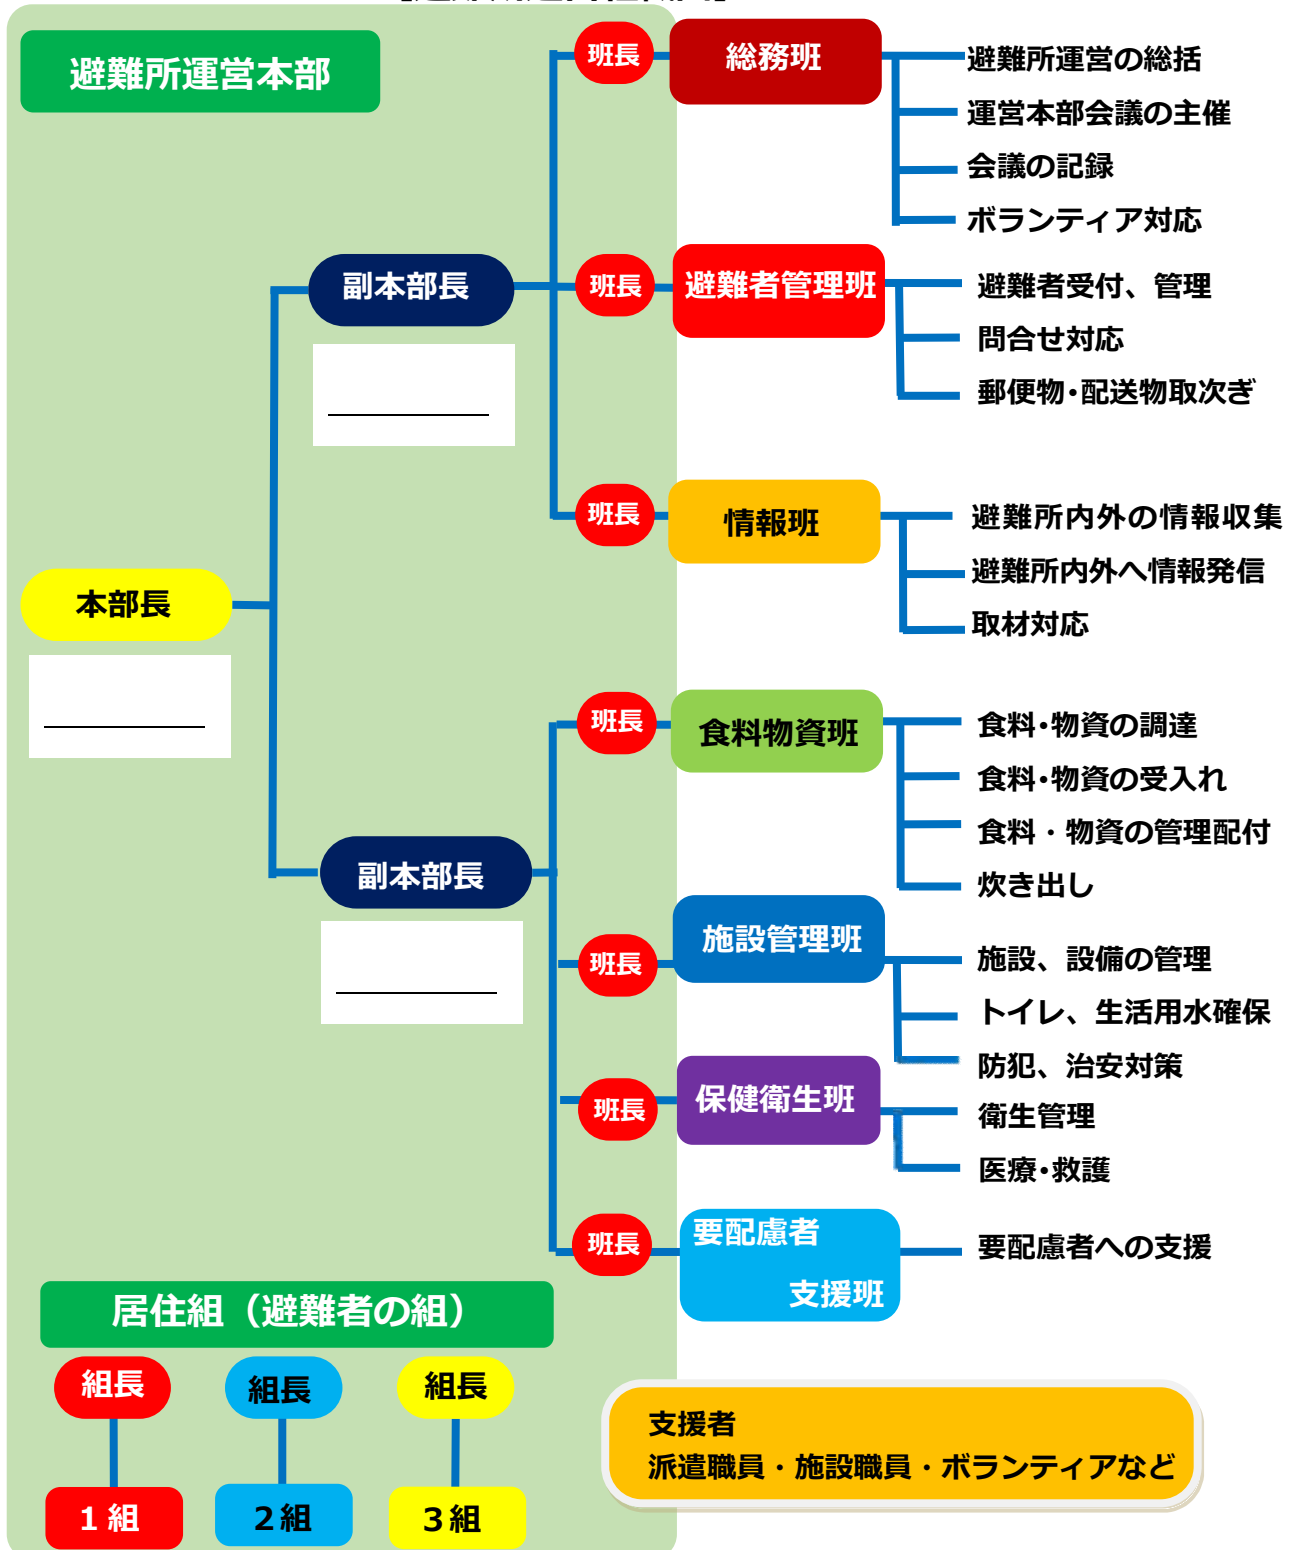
避難所運営本部

班長
総務班
避難所運営の総括
運営本部会議の主催
会議の記録
ボランティア対応

副本部長
班長
避難者管理班
避難者受付、管理
問合せ対応
郵便物･配送物取次ぎ

班長
情報班
避難所内外の情報収集
避難所内外へ情報発信
取材対応

本部長

班長
食料物資班
食料･物資の調達
食料･物資の受入れ
食料・物資の管理配付
炊き出し

副本部長
班長
施設管理班
施設、設備の管理
トイレ、生活用水確保
防犯、治安対策

班長
保健衛生班
衛生管理
医療･救護

班長
要配慮者支援班
要配慮者への支援

居住組（避難者の組）
組長
組長
組長
１組
２組
３組

支援者
派遣職員・施設職員・ボランティアなど